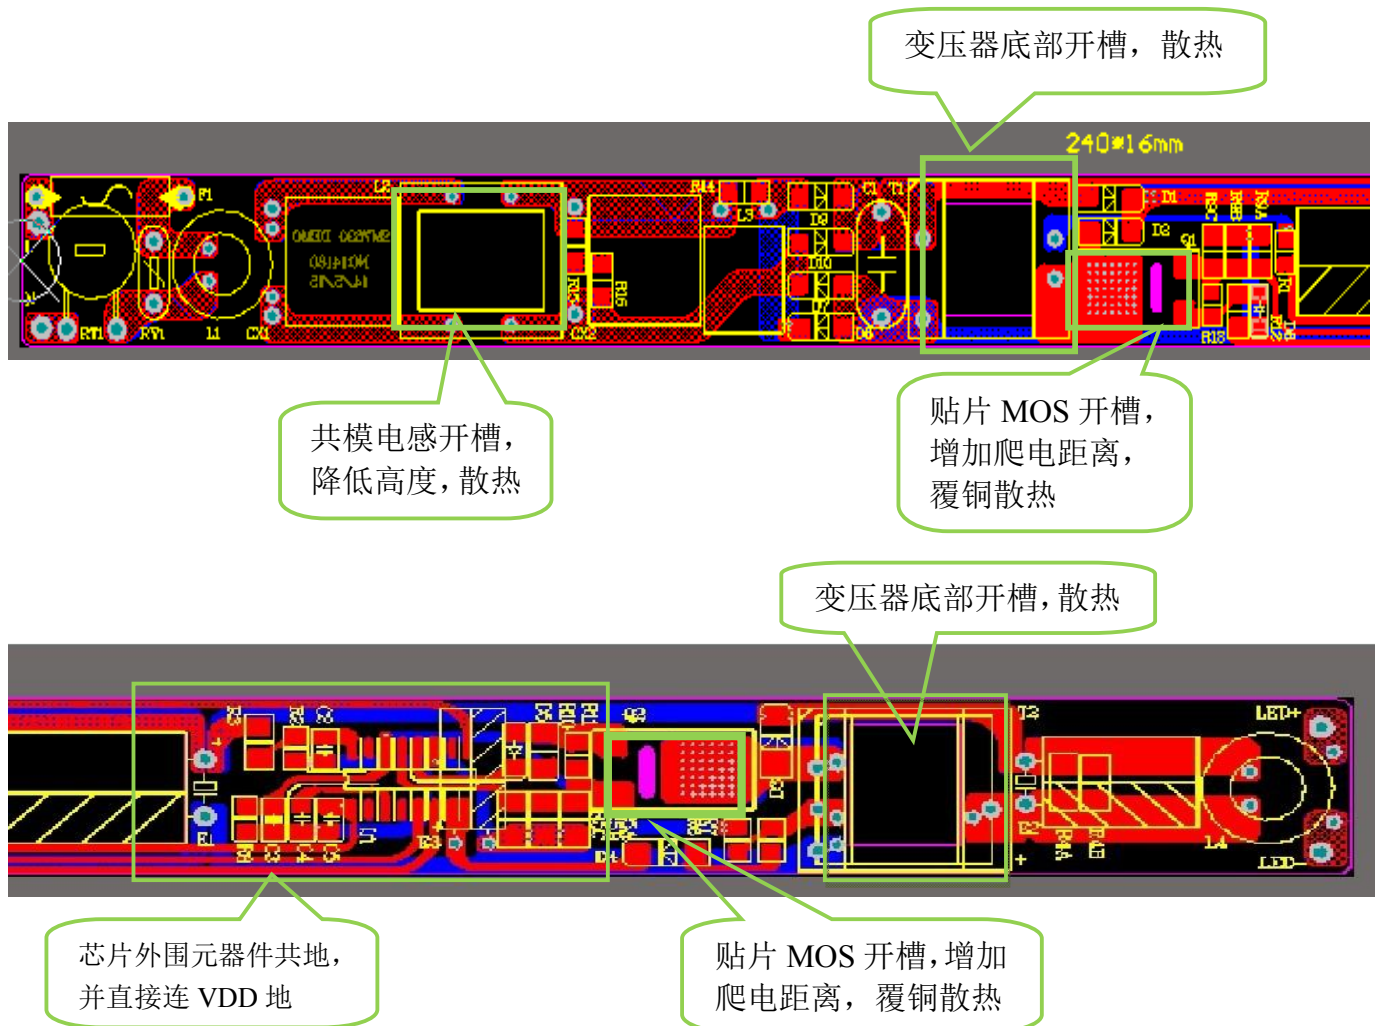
变压器底部开槽，散热

240*16mm

F1
L2
R14
C1
T1
D1
L3
D3
D2
Q1
R16
R1
RT1
RV1
L1
CX1
CX2
D6
R18

共模电感开槽，降低高度，散热

贴片 MOS 开槽，增加爬电距离，覆铜散热

变压器底部开槽，散热

T2
LED+
L4
LED-
D4

芯片外围元器件共地，并直接连 VDD 地

贴片 MOS 开槽，增加爬电距离，覆铜散热